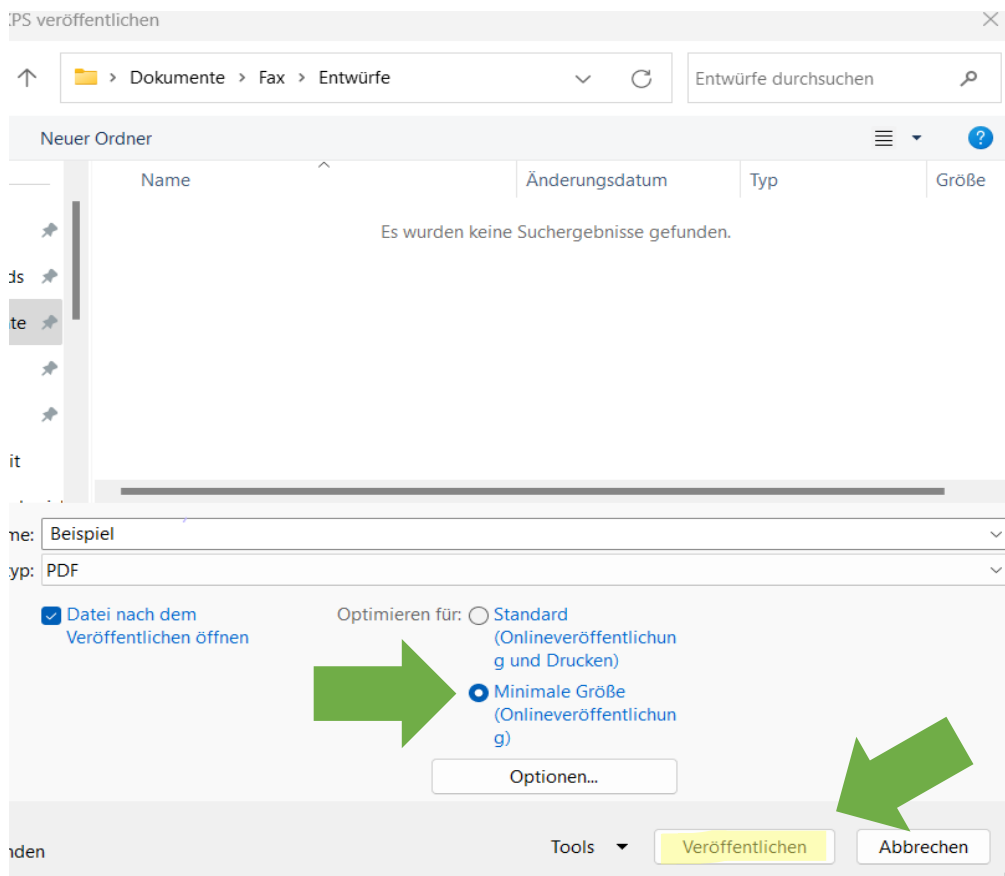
PS veröffentlichen

Dokumente > Fax > Entwürfe

Entwürfe durchsuchen

Neuer Ordner

Name | Änderungsdatum | Typ | Größe

Es wurden keine Suchergebnisse gefunden.

ds

te

it

me: Beispiel

yp: PDF

Datei nach dem Veröffentlichen öffnen

Optimieren für: Standard (Onlineveröffentlichung und Drucken)

Minimale Größe (Onlineveröffentlichung)

Optionen...

nden

Tools

Veröffentlichen

Abbrechen